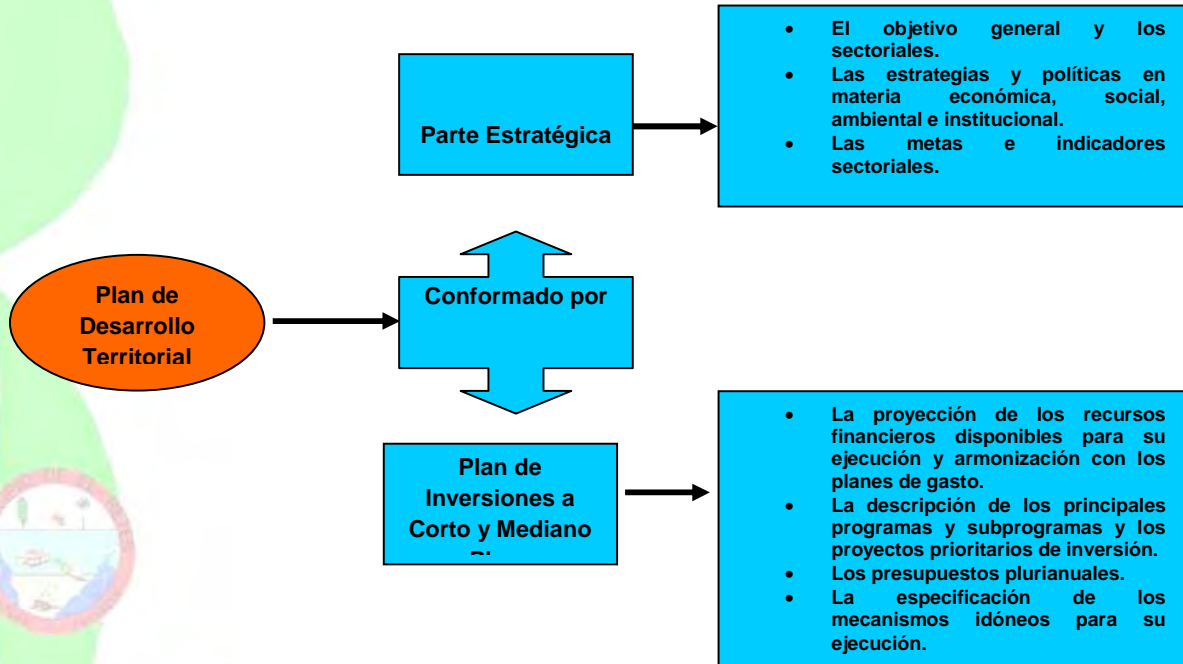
Parte Estratégica

- El objetivo general y los sectoriales.
- Las estrategias y políticas en materia económica, social, ambiental e institucional.
- Las metas e indicadores sectoriales.

Plan de Desarrollo Territorial

Conformado por

Plan de Inversiones a Corto y Mediano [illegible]

- La proyección de los recursos financieros disponibles para su ejecución y armonización con los planes de gasto.
- La descripción de los principales programas y subprogramas y los proyectos prioritarios de inversión.
- Los presupuestos plurianuales.
- La especificación de los mecanismos idóneos para su ejecución.